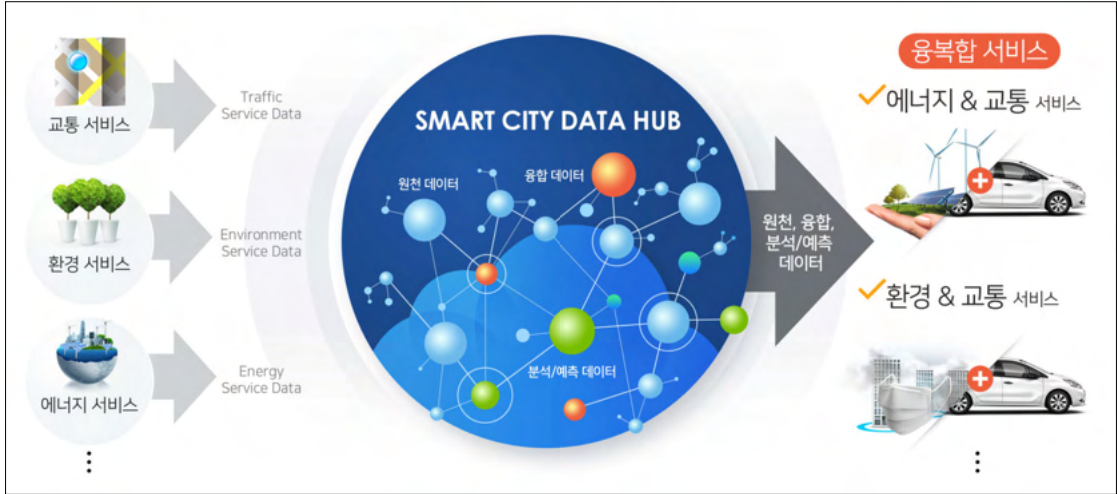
교통 서비스

Traffic Service Data

환경 서비스

Environment Service Data

에너지 서비스

Energy Service Data

⋮

SMART CITY DATA HUB

원천 데이터

융합 데이터

분석/예측 데이터

원천, 융합, 분석/예측 데이터

융복합 서비스

에너지 & 교통 서비스

환경 & 교통 서비스

⋮